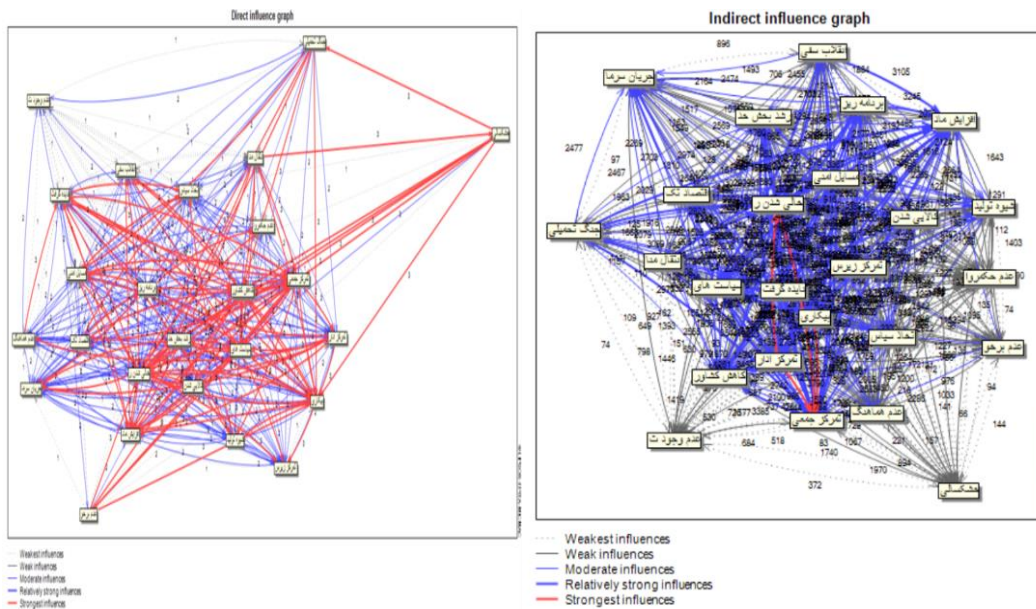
Direct influence graph

Weakest influences
Weak influences
Moderate influences
Relatively strong influences
Strongest influences

Indirect influence graph

انقلاب سفی
جریان سرما
برنامه ریز
افزایش ماند
رشد بخش خد
مسایل امنی
حاکی شدن ر
اقتصاد تک
خیره تولید
ناکارایی شدن
جنگ تحمیلی
تمرکز زیرس
عدم حکمروا
سیاست های
ایده گرفت
بیکاری
عدم برخو
تمرکز ادار
تعادل سیاس
کاهش کشاور
تمرکز جمعی
عدم هماهنگ
عدم وجود ث
مشکلات

896
1493
2164
2474
706
2455
1864
3105
3245
2477
97
2467
1643
1291
112
1403
109
927
649
1392
74
798
1446
1419
530
7257
7385
684
518
83
1740
1067
221
1970
1033
141
94
144
372

Weakest influences
Weak influences
Moderate influences
Relatively strong influences
Strongest influences